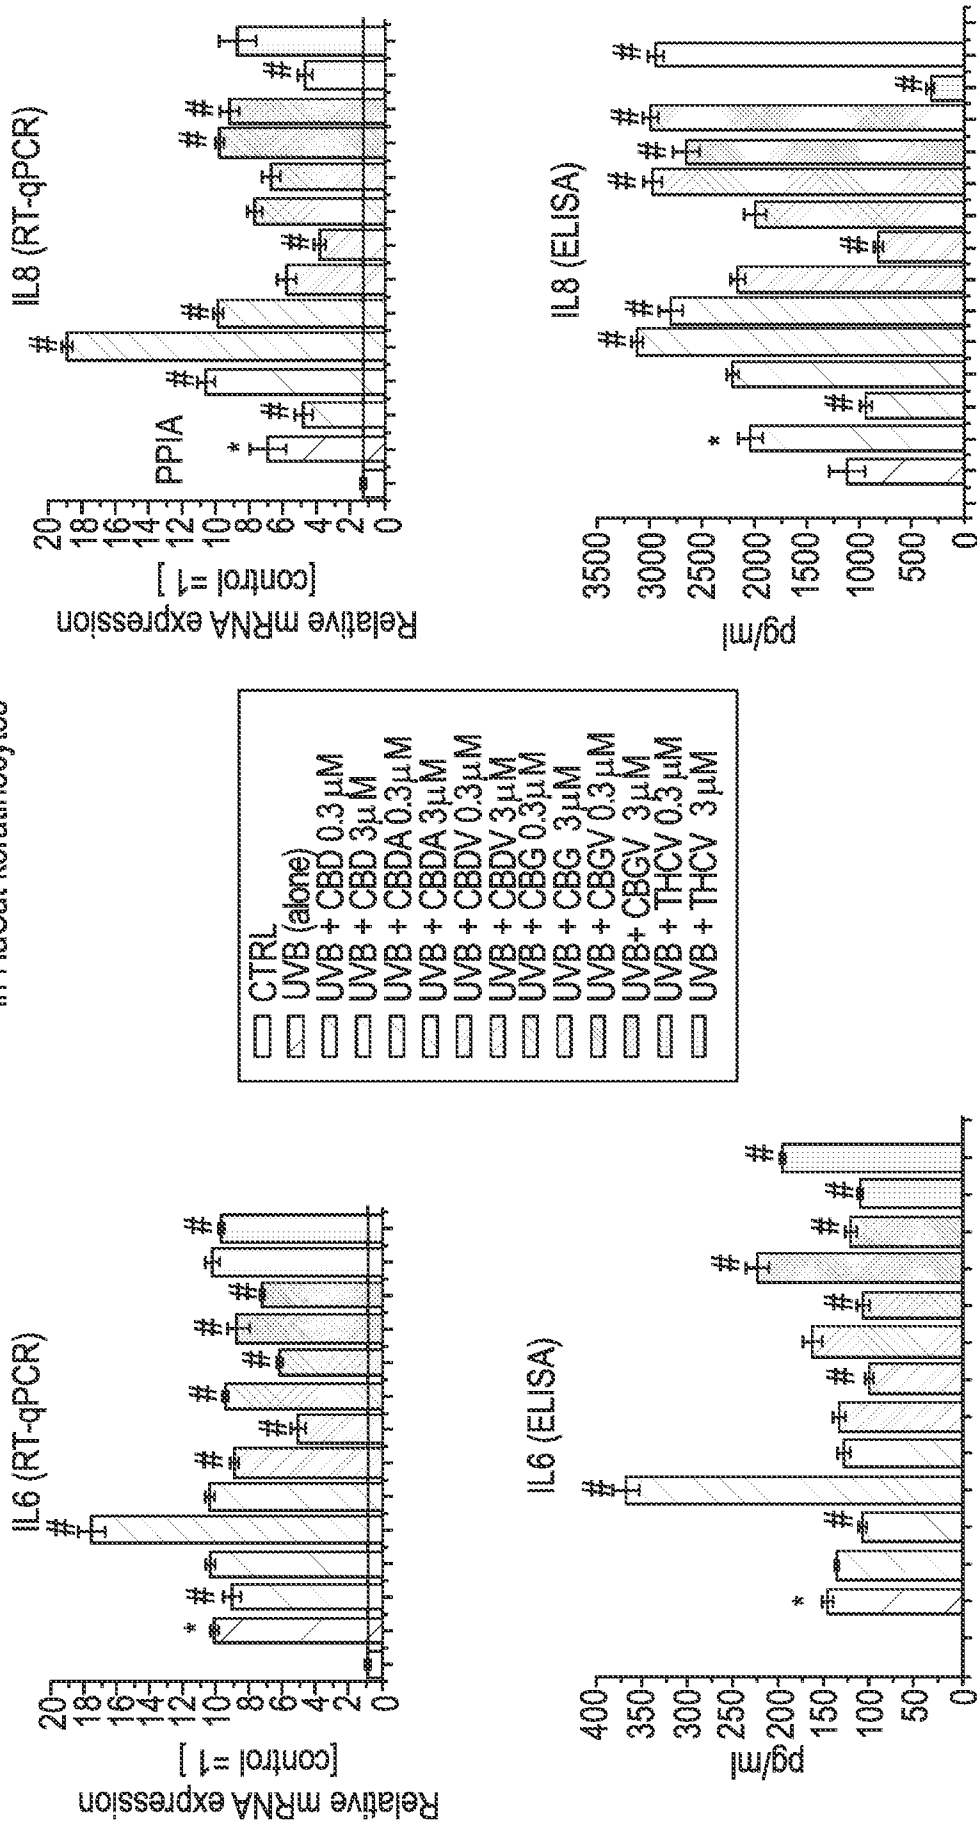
IL6 (RT-qPCR)

Relative mRNA expression [control = 1]

20
18
16
14
12
10
8
6
4
2
0

\*
#
#
#
#
#
#
#
#
#

IL6 (ELISA)

pg/ml

400
350
300
250
200
150
100
50
0

\*
#
#
#
#
#
#
#
#

CTRL
UVB (alone)
UVB + CBD 0.3 μM
UVB + CBD 3 μM
UVB + CBDA 0.3 μM
UVB + CBDA 3 μM
UVB + CBDV 0.3 μM
UVB + CBDV 3 μM
UVB + CBG 0.3 μM
UVB + CBG 3 μM
UVB + CBGV 0.3 μM
UVB+ CBGV 3 μM
UVB + THCV 0.3 μM
UVB + THCV 3 μM

IL8 (RT-qPCR)

PPIA

Relative mRNA expression [control = 1]

20
18
16
14
12
10
8
6
4
2
0

\*
#
#
#
#
#
#
#
#

IL8 (ELISA)

pg/ml

3500
3000
2500
2000
1500
1000
500
0

\*
#
#
#
#
#
#
#
#
#
#